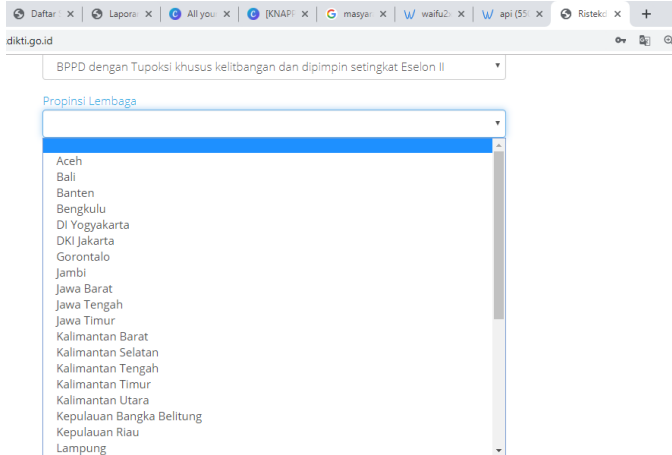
Daftar | ×
Laporan ×
All you ×
[KNAPP ×
masyar ×
waifu2x ×
api (55( ×
Ristekd ×
+

dikti.go.id

BPPD dengan Tupoksi khusus kelitbangan dan dipimpin setingkat Eselon II

Propinsi Lembaga

Aceh
Bali
Banten
Bengkulu
DI Yogyakarta
DKI Jakarta
Gorontalo
Jambi
Jawa Barat
Jawa Tengah
Jawa Timur
Kalimantan Barat
Kalimantan Selatan
Kalimantan Tengah
Kalimantan Timur
Kalimantan Utara
Kepulauan Bangka Belitung
Kepulauan Riau
Lampung